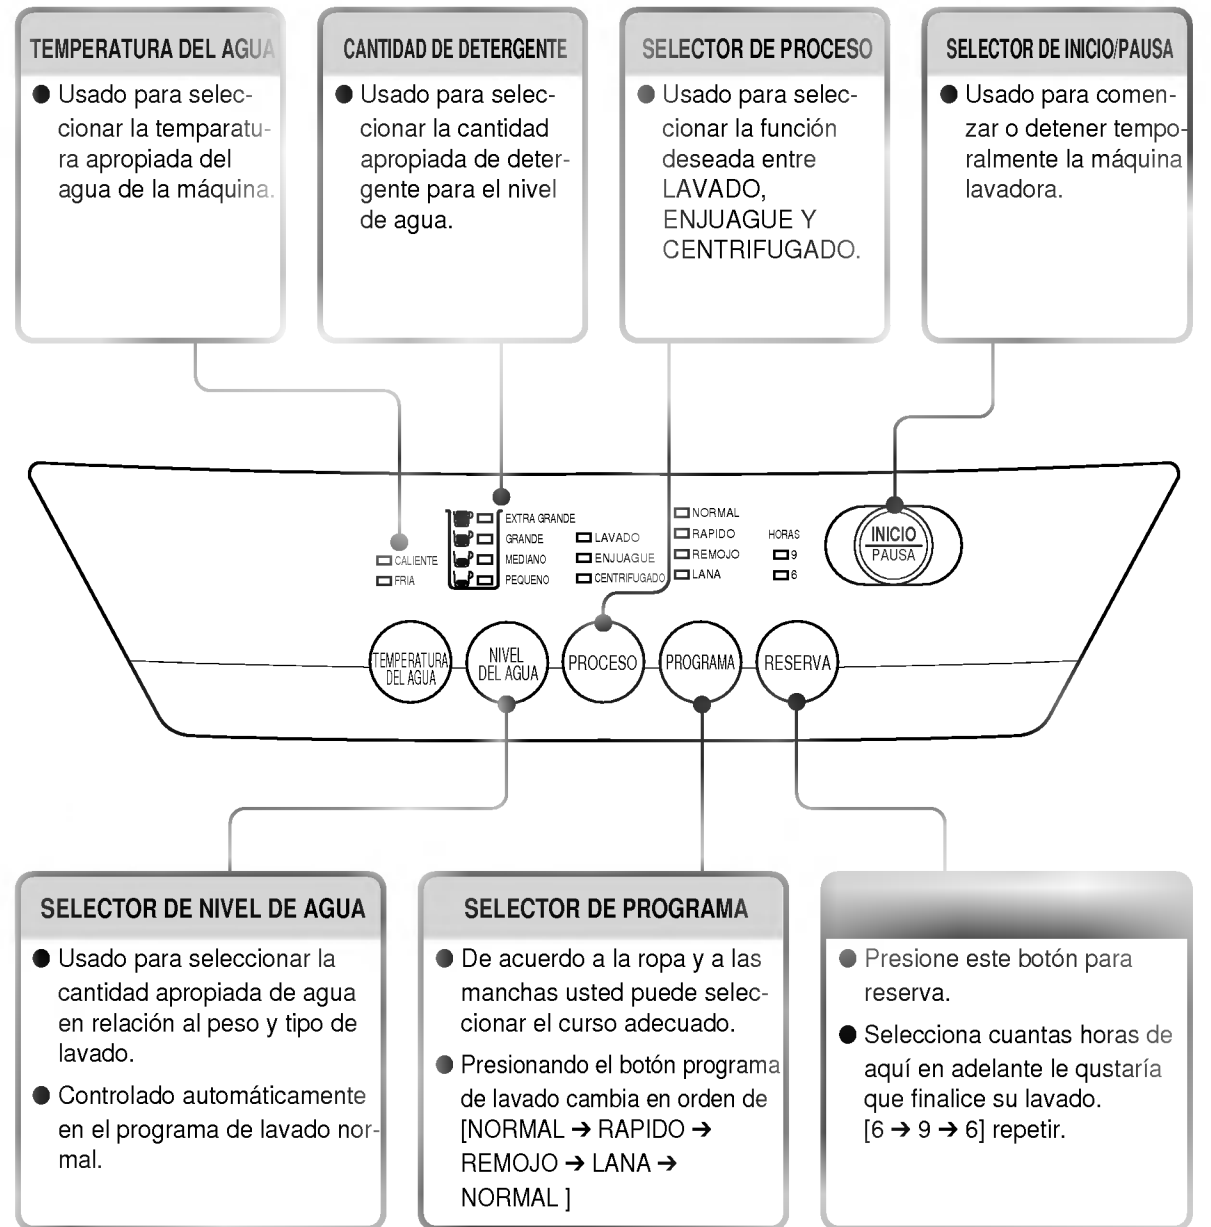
TEMPERATURA DEL AGUA

● Usado para seleccionar la temparatura apropiada del agua de la máquina.

CANTIDAD DE DETERGENTE

● Usado para seleccionar la cantidad apropiada de detergente para el nivel de agua.

SELECTOR DE PROCESO

● Usado para seleccionar la función deseada entre LAVADO, ENJUAGUE Y CENTRIFUGADO.

SELECTOR DE INICIO/PAUSA

● Usado para comenzar o detener temporalmente la máquina lavadora.

CALIENTE
FRIA

EXTRA GRANDE
GRANDE
MEDIANO
PEQUENO

LAVADO
ENJUAGUE
CENTRIFUGADO

NORMAL
RAPIDO
REMOJO
LANA

HORAS
9
6

INICIO
PAUSA

TEMPERATURA DEL AGUA
NIVEL DEL AGUA
PROCESO
PROGRAMA
RESERVA

SELECTOR DE NIVEL DE AGUA

● Usado para seleccionar la cantidad apropiada de agua en relación al peso y tipo de lavado.

● Controlado automáticamente en el programa de lavado normal.

SELECTOR DE PROGRAMA

● De acuerdo a la ropa y a las manchas usted puede seleccionar el curso adecuado.

● Presionando el botón programa de lavado cambia en orden de [NORMAL → RAPIDO → REMOJO → LANA → NORMAL ]

● Presione este botón para reserva.

● Selecciona cuantas horas de aquí en adelante le qustaría que finalice su lavado. [6 → 9 → 6] repetir.